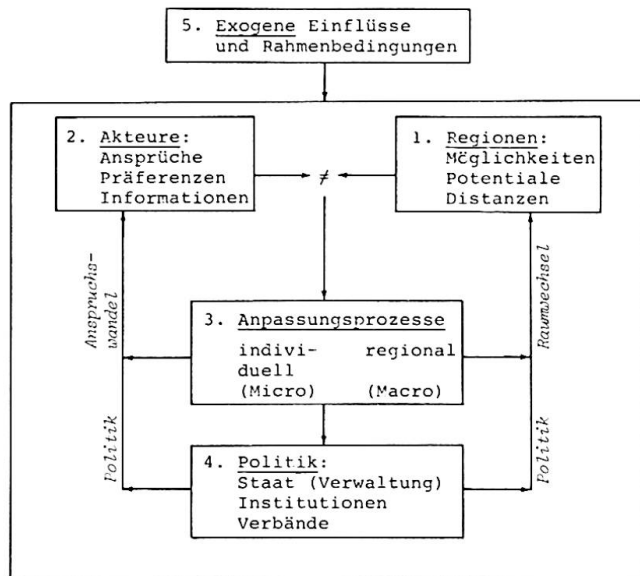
5. Exogene Einflüsse und Rahmenbedingungen

2. Akteure: Ansprüche Präferenzen Informationen

$\neq$

1. Regionen: Möglichkeiten Potentiale Distanzen

Anspruchswandel

Raumwechsel

3. Anpassungsprozesse
individuell (Micro)
regional (Macro)

Politik

Politik

4. Politik: Staat (Verwaltung) Institutionen Verbände